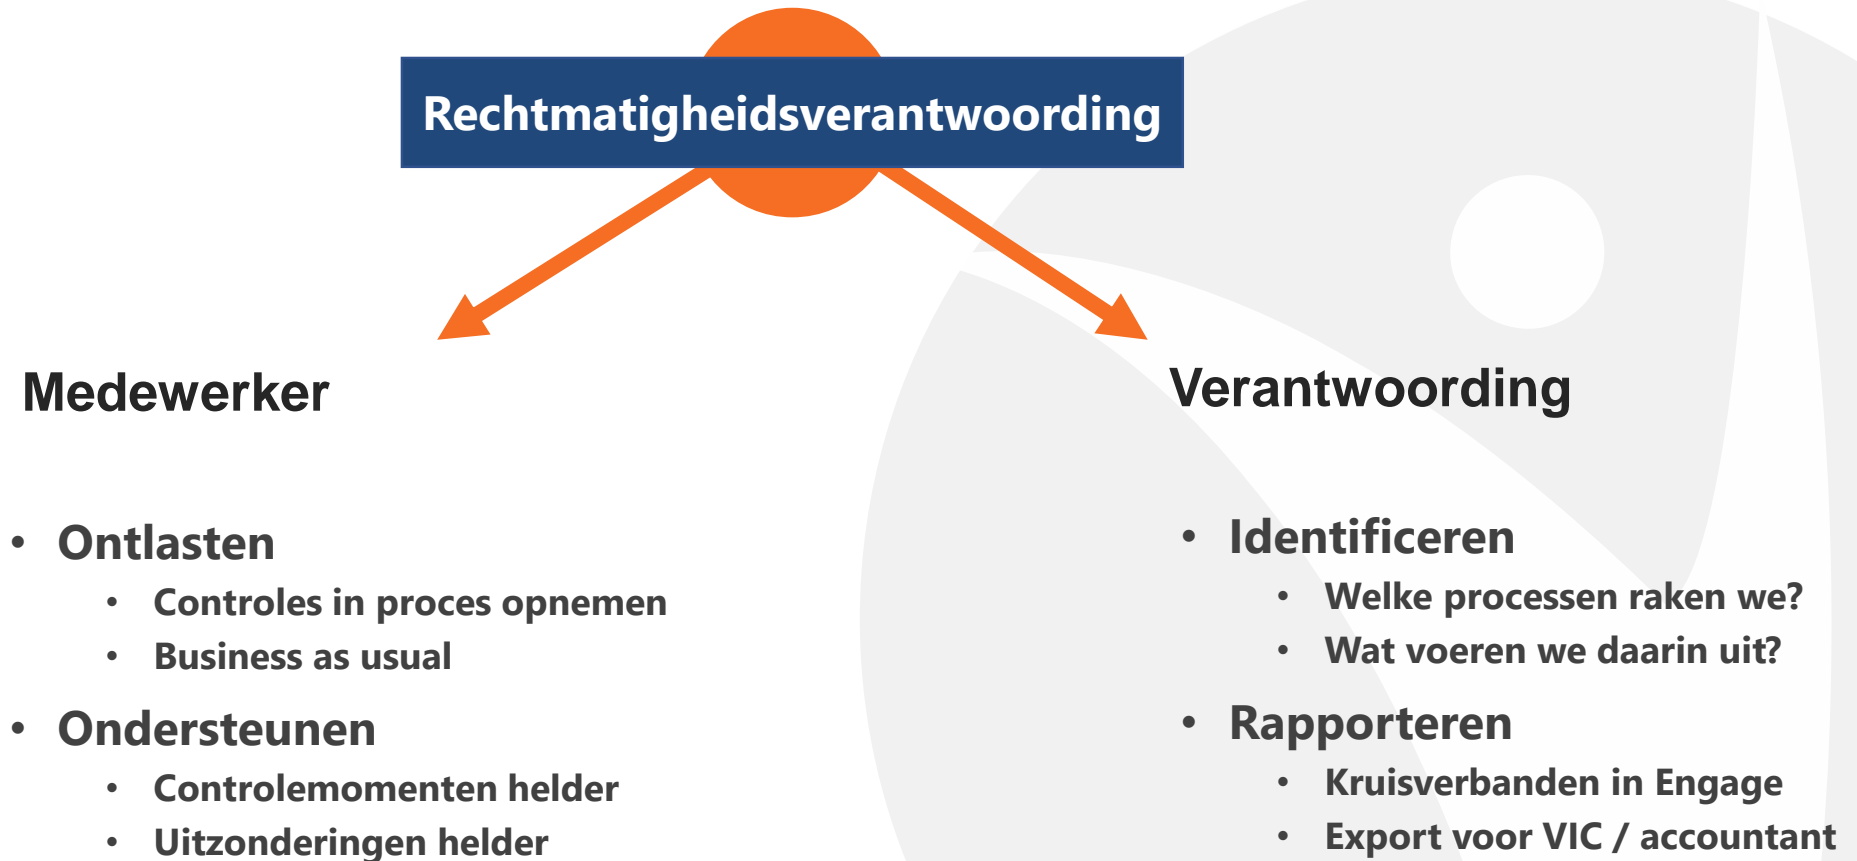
Rechtmatigheidsverantwoording

Medewerker

- Ontlasten
  - Controles in proces opnemen
  - Business as usual
- Ondersteunen
  - Controlemomenten helder
  - Uitzonderingen helder

Verantwoording

- Identificeren
  - Welke processen raken we?
  - Wat voeren we daarin uit?
- Rapporteren
  - Kruisverbanden in Engage
  - Export voor VIC / accountant